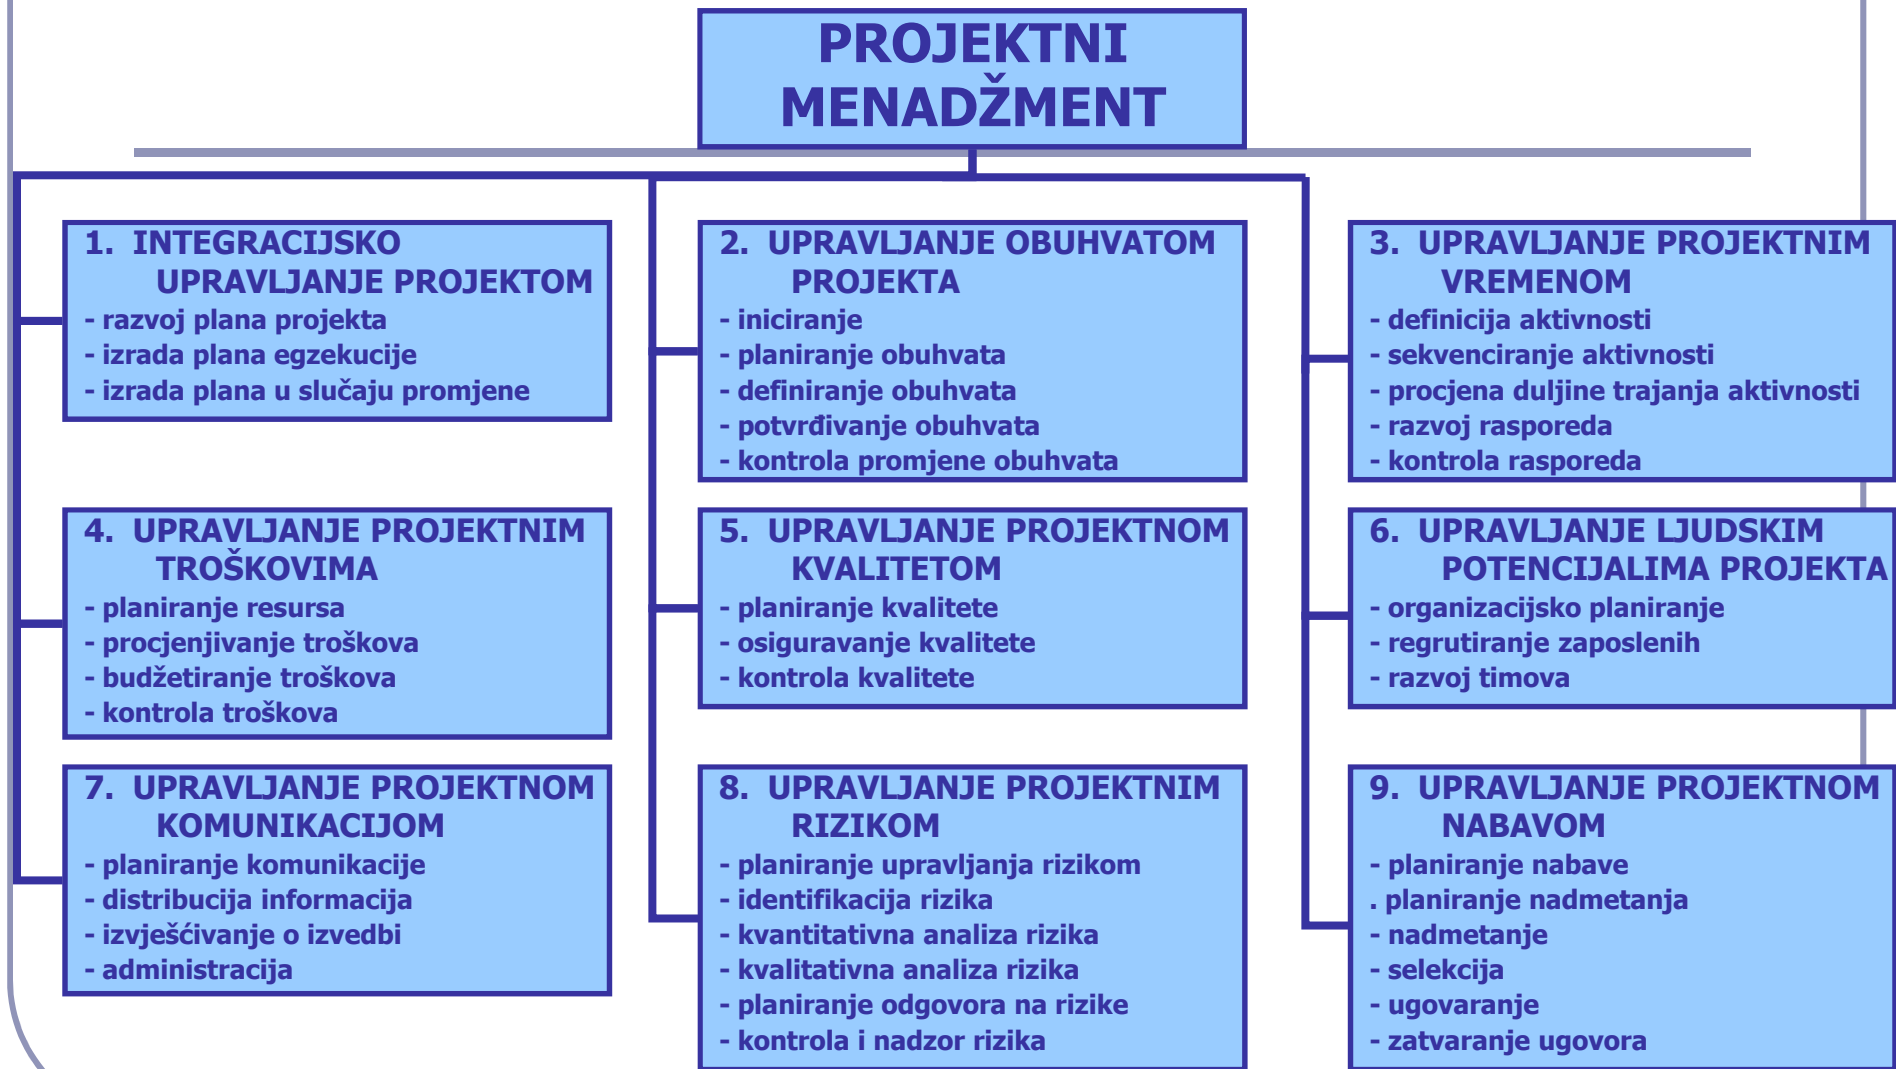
PROJEKTNI MENADŽMENT

1. INTEGRACIJSKO UPRAVLJANJE PROJEKTOM
- razvoj plana projekta
- izrada plana egzekucije
- izrada plana u slučaju promjene

2. UPRAVLJANJE OBUHVATOM PROJEKTA
- iniciranje
- planiranje obuhvata
- definiranje obuhvata
- potvrđivanje obuhvata
- kontrola promjene obuhvata

3. UPRAVLJANJE PROJEKTNIM VREMENOM
- definicija aktivnosti
- sekvenciranje aktivnosti
- procjena duljine trajanja aktivnosti
- razvoj rasporeda
- kontrola rasporeda

4. UPRAVLJANJE PROJEKTNIM TROŠKOVIMA
- planiranje resursa
- procjenjivanje troškova
- budžetiranje troškova
- kontrola troškova

5. UPRAVLJANJE PROJEKTNOM KVALITETOM
- planiranje kvalitete
- osiguravanje kvalitete
- kontrola kvalitete

6. UPRAVLJANJE LJUDSKIM POTENCIJALIMA PROJEKTA
- organizacijsko planiranje
- regrutiranje zaposlenih
- razvoj timova

7. UPRAVLJANJE PROJEKTNOM KOMUNIKACIJOM
- planiranje komunikacije
- distribucija informacija
- izvješćivanje o izvedbi
- administracija

8. UPRAVLJANJE PROJEKTNIM RIZIKOM
- planiranje upravljanja rizikom
- identifikacija rizika
- kvantitativna analiza rizika
- kvalitativna analiza rizika
- planiranje odgovora na rizike
- kontrola i nadzor rizika

9. UPRAVLJANJE PROJEKTNOM NABAVOM
- planiranje nabave
. planiranje nadmetanja
- nadmetanje
- selekcija
- ugovaranje
- zatvaranje ugovora